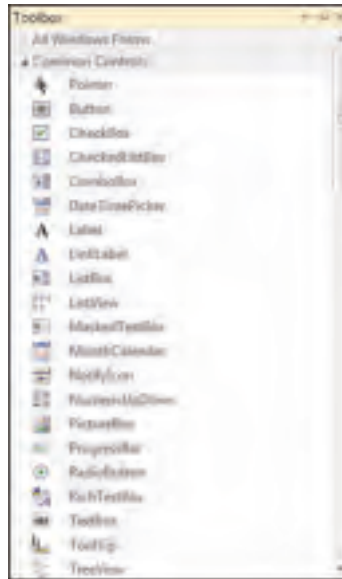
Toolbox

All Windows Forms

Common Controls

Pointer

Button

CheckBox

CheckedListBox

ComboBox

DateTimePicker

Label

LinkLabel

ListBox

ListView

MaskedTextBox

MonthCalendar

NotifyIcon

NumericUpDown

PictureBox

ProgressBar

RadioButton

RichTextBox

TextBox

ToolTip

TreeView